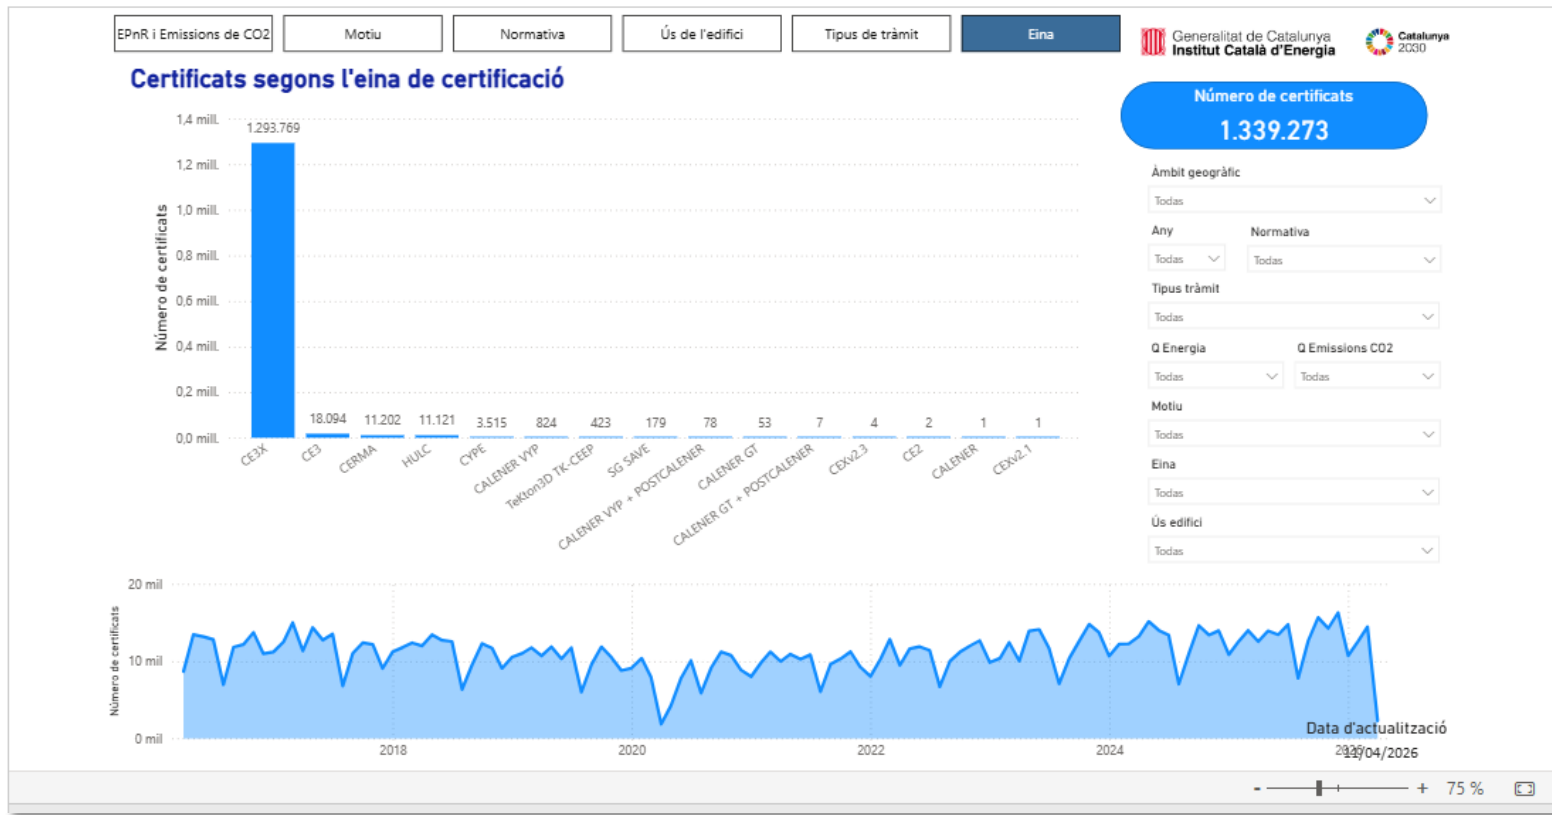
EPnR i Emissions de CO2 | Motiu | Normativa | Ús de l'edifici | Tipus de tràmit | Eina

Generalitat de Catalunya
Institut Català d'Energia

Catalunya 2030

Certificats segons l'eina de certificació

Número de certificats
1.339.273

Número de certificats

1,4 mill.
1,2 mill.
1,0 mill.
0,8 mill.
0,6 mill.
0,4 mill.
0,2 mill.
0,0 mill.

1.293.769
18.094
11.202
11.121
3.515
824
423
179
78
53
7
4
2
1
1

CE3X
CE3
CERMA
HULC
CYPE
CALENER VYP
TeKton3D TK-CEEP
SG SAVE
CALENER VYP + POSTCALENER
CALENER GT
CALENER GT + POSTCALENER
CEXv2.3
CE2
CALENER
CEXv2.1

Àmbit geogràfic
Todas
Any
Todas
Normativa
Todas
Tipus tràmit
Todas
Q Energia
Todas
Q Emissions CO2
Todas
Motiu
Todas
Eina
Todas
Ús edifici
Todas

Número de certificats
20 mil
10 mil
0 mil
2018
2020
2022
2024
2026

Data d'actualització
21/04/2026

- + 75 %